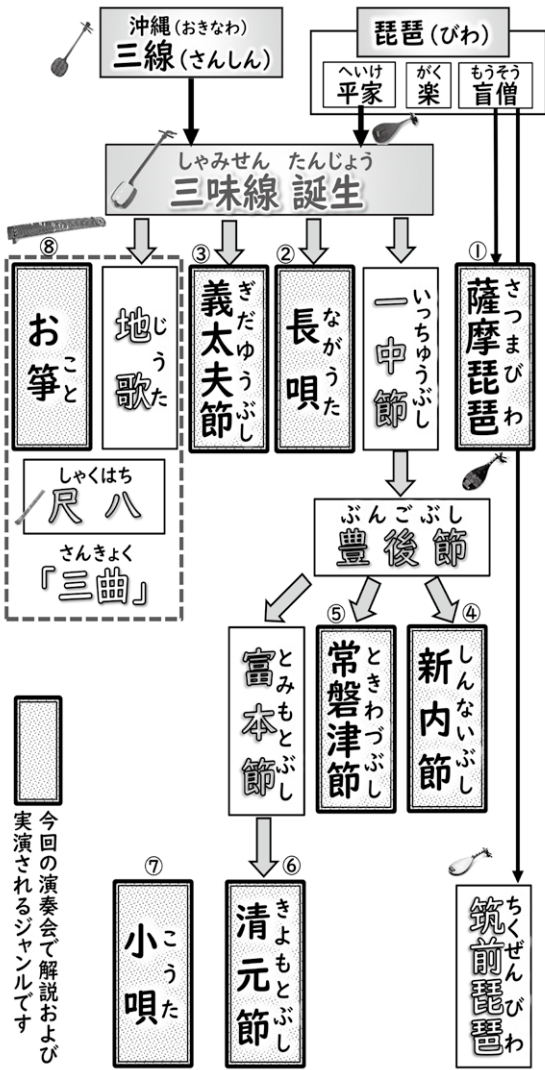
沖縄(おきなわ)
三線(さんしん)

琵琶(びわ)

へいけ
平家

がく
楽

もうそう
盲僧

しゃみせん たんじょう
三味線 誕生

⑧
お箏(こと)

地歌(じうた)

しゃくはち
尺八

さんきょく
「三曲」

③
義太夫節(ぎだゆうぶし)

②
長唄(ながうた)

一中節(いっちゅうぶし)

①
薩摩琵琶(さつまびわ)

ぶんごぶし
豊後節

富本節(とみもとぶし)

⑤
常磐津節(ときわづぶし)

④
新内節(しんないぶし)

今回の演奏会で解説および実演されるジャンルです

⑦
小唄(こうた)

⑥
清元節(きよもとぶし)

筑前琵琶(ちくぜんびわ)